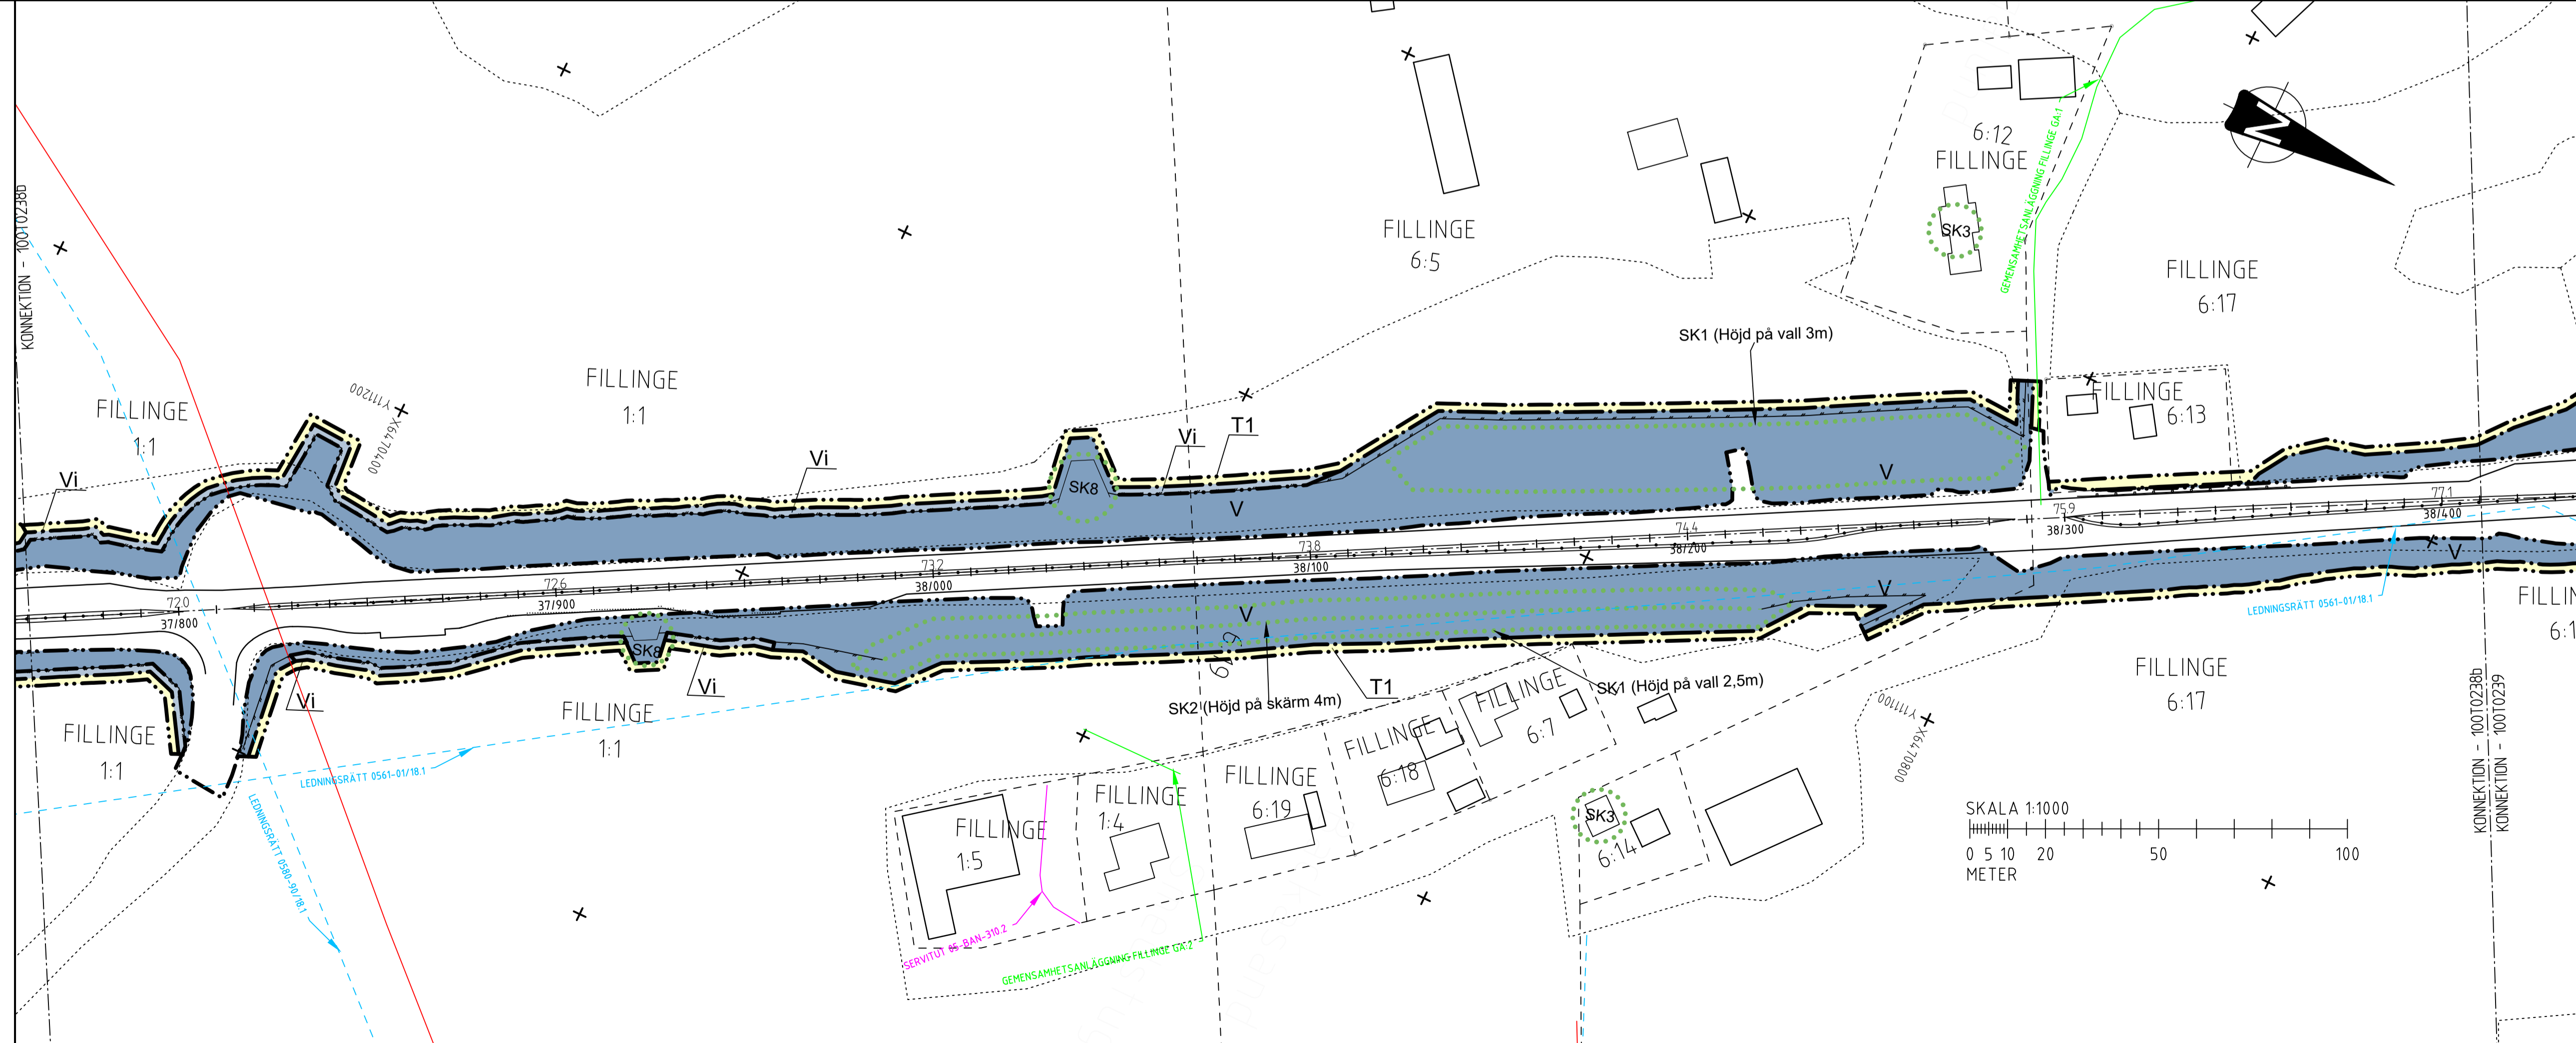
KONNEKTION - 100T0238b

FILLINGE
1:1

Vi

Y111200
X6470400

FILLINGE
1:1

Vi

SK8

Vi

T1

V

FILLINGE
6:5

6:12
FILLINGE

SK3

GEMENSAMHETSANLÄGGNING FILLINGE GA:1

FILLINGE
6:17

SK1 (Höjd på vall 3m)

FILLINGE
6:13

V

759
38/300

771
38/400

744
38/200

738
38/100

732
38/000

726
37/900

720
37/800

V

V

V

V

FILLIN
6:1

LEDNINGSRÄTT 0561-01/18.1

SK8

Vi

Vi

FILLINGE
1:1

FILLINGE
1:1

SK2 (Höjd på skärm 4m)

T1

SK1 (Höjd på vall 2,5m)

FILLINGE
6:7

FILLINGE
6:18

FILLINGE
6:19

FILLINGE
1:4

FILLINGE
1:5

SK3

6:14

FILLINGE
6:17

Y111100
X6470800

LEDNINGSRÄTT 0561-01/18.1

LEDNINGSRÄTT 0580-90/18.1

SERVITUT 05-BAN-310.2

GEMENSAMHETSANLÄGGNING FILLINGE GA:2

SKALA 1:1000
0 5 10 20 50 100
METER

KONNEKTION - 100T0238b
KONNEKTION - 100T0239